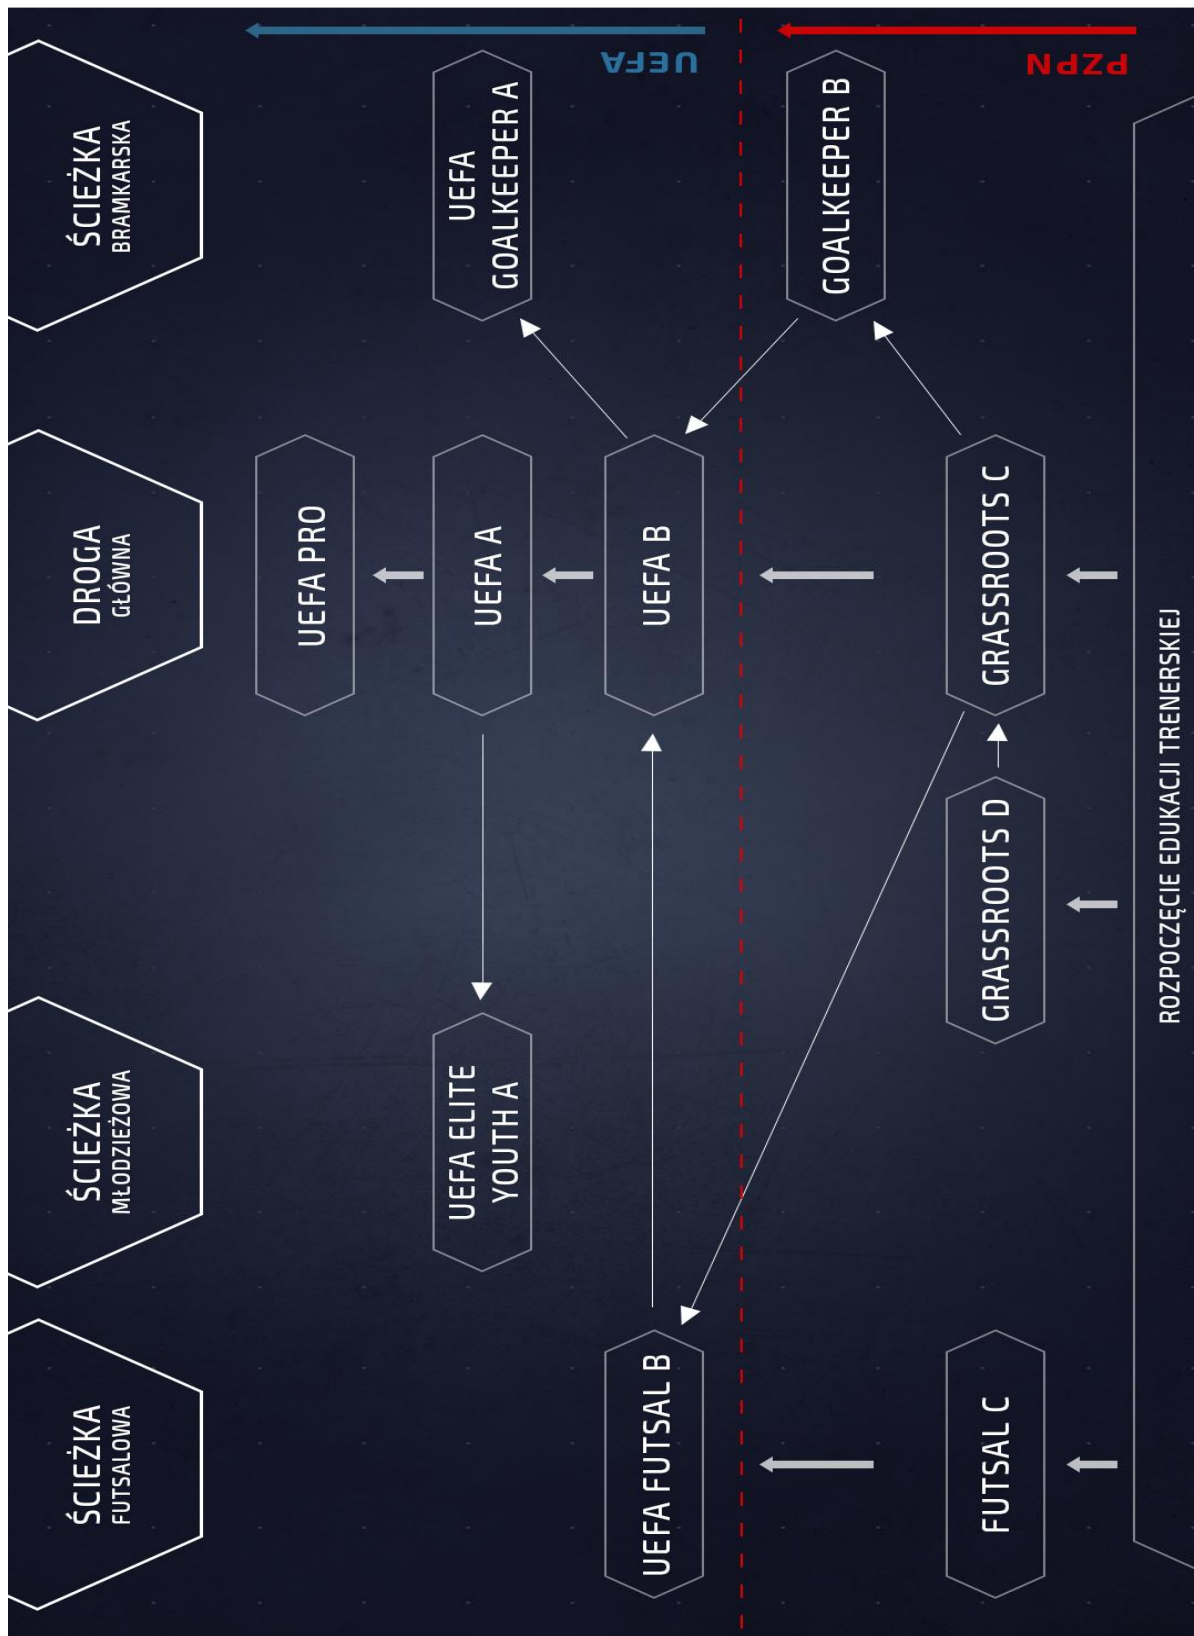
ŚCIEŻKA
BRAMKARSKA

DROGA
GŁÓWNA

ŚCIEŻKA
MŁODZIEŻOWA

ŚCIEŻKA
FUTSALOWA

UEFA

PZPN

UEFA GOALKEEPER A

GOALKEEPER B

UEFA PRO

UEFA A

UEFA B

GRASSROOTS C

GRASSROOTS D

UEFA ELITE YOUTH A

UEFA FUTSAL B

FUTSAL C

ROZPOCZĘCIE EDUKACJI TRENERSKIEJ